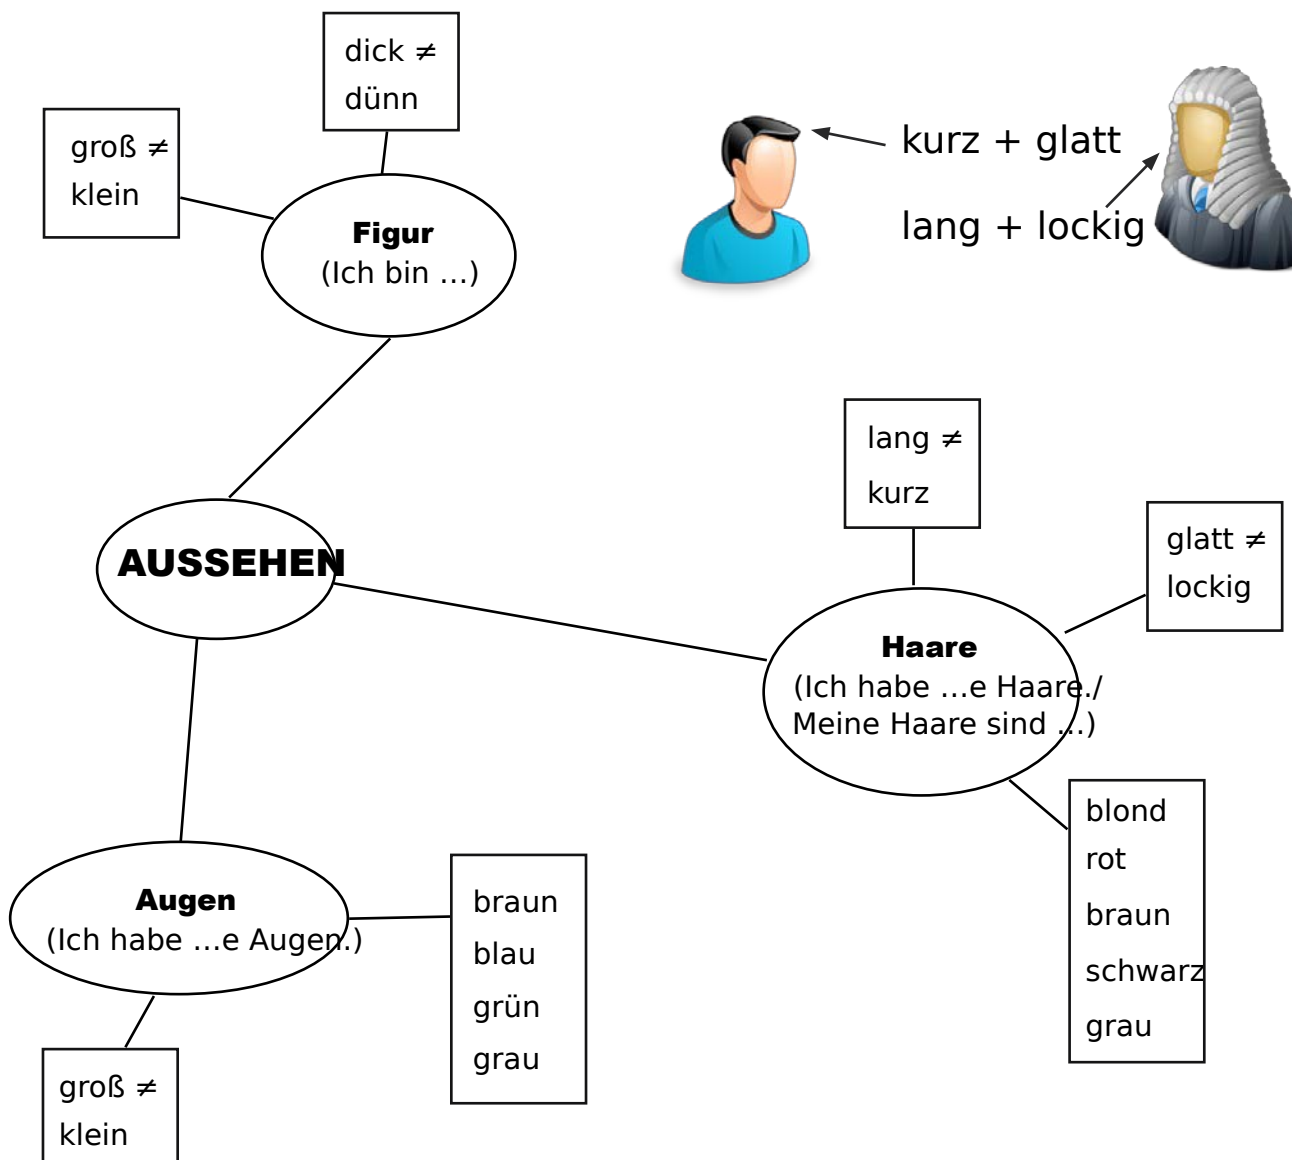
dick $\neq$ dünn

groß $\neq$ klein

**Figur**
(Ich bin ...)

kurz + glatt

lang + lockig

lang $\neq$ kurz

glatt $\neq$ lockig

**AUSSEHEN**

**Haare**
(Ich habe ...e Haare./ Meine Haare sind ...)

blond
rot
braun
schwarz
grau

**Augen**
(Ich habe ...e Augen.)

braun
blau
grün
grau

groß $\neq$ klein